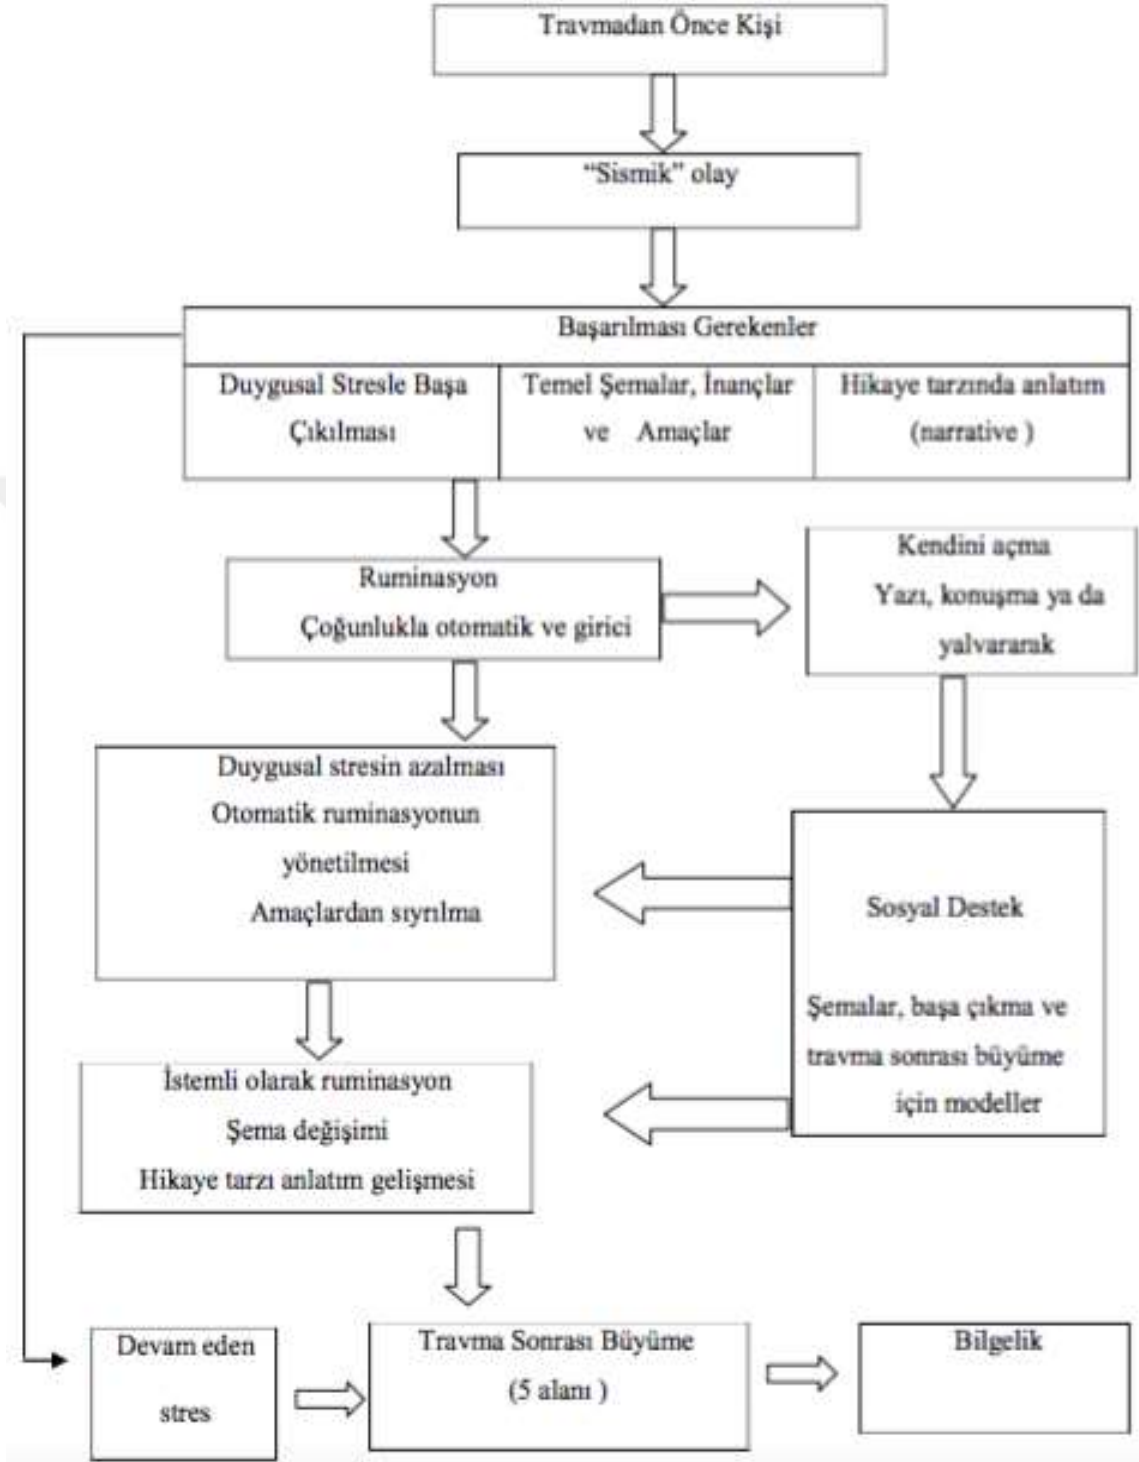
Travmadan Önce Kişi

"Sismik" olay

Başarılması Gerekenler

Duygusal Stresle Başa Çıkılması

Temel Şemalar, İnançlar ve Amaçlar

Hikaye tarzında anlatım (narrative )

Ruminasyon
Çoğunlukla otomatik ve girici

Kendini açma
Yazı, konuşma ya da yalvararak

Duygusal stresin azalması
Otomatik ruminasyonun yönetilmesi
Amaçlardan sıyrılma

Sosyal Destek

Şemalar, başa çıkma ve travma sonrası büyüme için modeller

İstemli olarak ruminasyon
Şema değişimi
Hikaye tarzı anlatım gelişmesi

Devam eden stres

Travma Sonrası Büyüme
(5 alanı )

Bilgelik